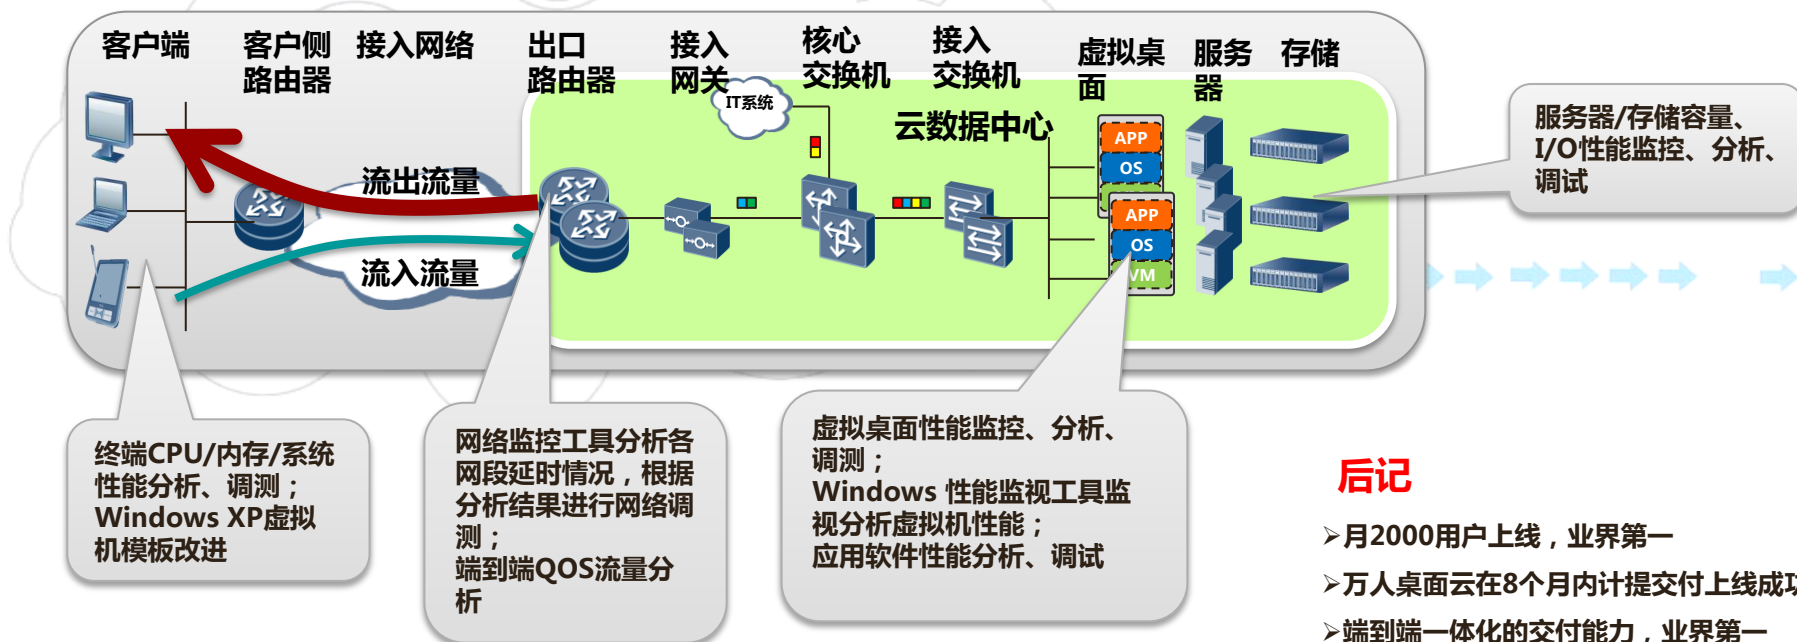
客户端

客户侧路由器

接入网络

出口路由器

接入网关

IT系统

核心交换机

接入交换机

虚拟桌面

服务器

存储

云数据中心

流出流量

流入流量

APP
OS

APP
OS
VM

服务器/存储容量、I/O性能监控、分析、调试

终端CPU/内存/系统性能分析、调测；
Windows XP虚拟机模板改进

网络监控工具分析各网段延时情况，根据分析结果进行网络调测；
端到端QOS流量分析

虚拟桌面性能监控、分析、调测；
Windows 性能监视工具监视分析虚拟机性能；
应用软件性能分析、调试

后记

➢月2000用户上线，业界第一

➢万人桌面云在8个月内计提交付上线成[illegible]

➢端到端一体化的交付能力，业界第一